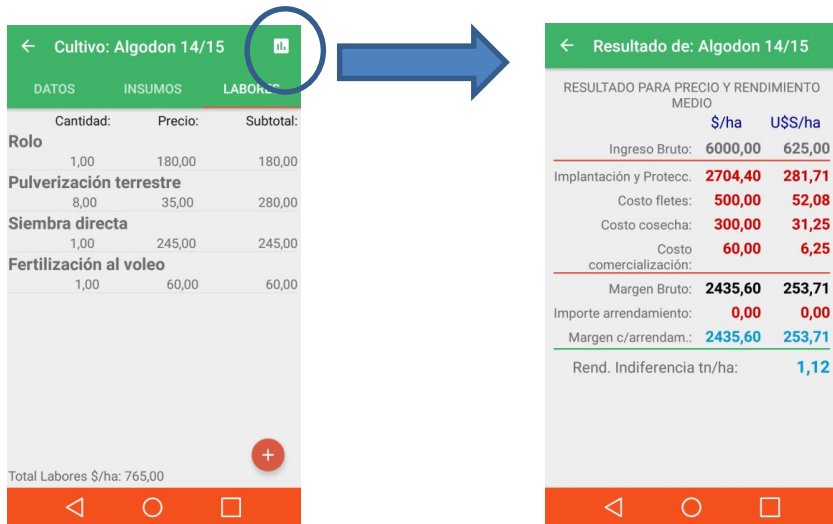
← Cultivo: Algodon 14/15

DATOS INSUMOS LABORES

| Cantidad: | Precio: | Subtotal: |
|---|---|---|
| Rolo | | |
| 1,00 | 180,00 | 180,00 |
| Pulverización terrestre | | |
| 8,00 | 35,00 | 280,00 |
| Siembra directa | | |
| 1,00 | 245,00 | 245,00 |
| Fertilización al voleo | | |
| 1,00 | 60,00 | 60,00 |

+

Total Labores $/ha: 765,00

← Resultado de: Algodon 14/15

RESULTADO PARA PRECIO Y RENDIMIENTO MEDIO

| | $/ha | U$S/ha |
|---|---|---|
| Ingreso Bruto: | 6000,00 | 625,00 |
| Implantación y Protecc. | 2704,40 | 281,71 |
| Costo fletes: | 500,00 | 52,08 |
| Costo cosecha: | 300,00 | 31,25 |
| Costo comercialización: | 60,00 | 6,25 |
| Margen Bruto: | 2435,60 | 253,71 |
| Importe arrendamiento: | 0,00 | 0,00 |
| Margen c/arrendam.: | 2435,60 | 253,71 |

Rend. Indiferencia tn/ha: 1,12